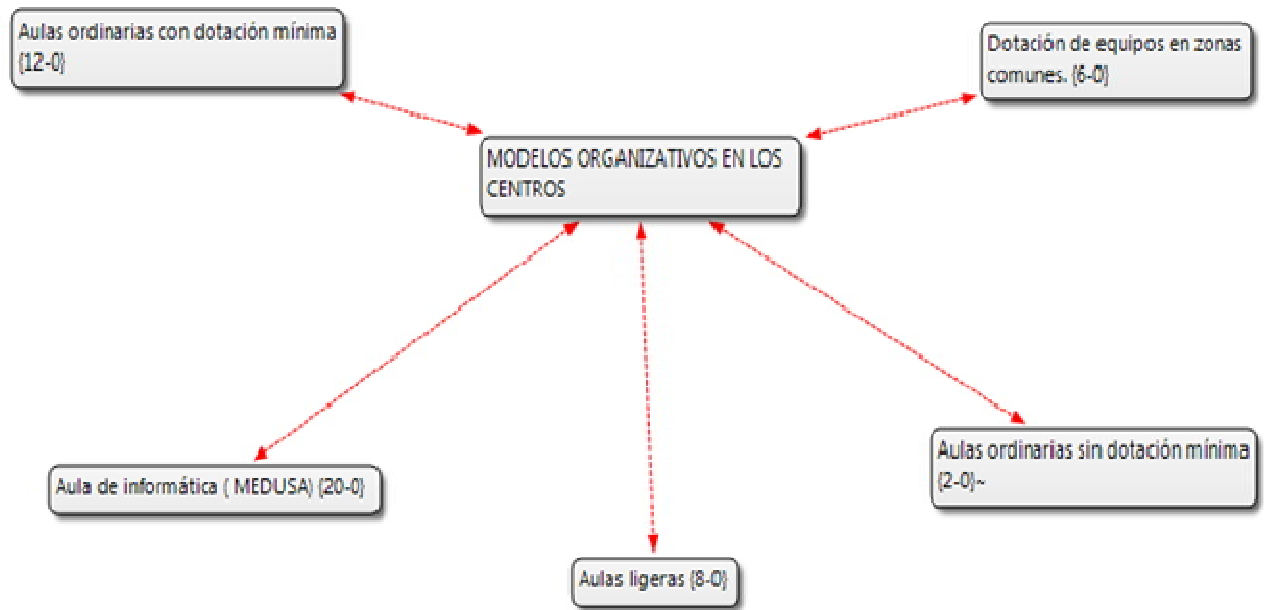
Aulas ordinarias con dotación mínima {12-0}

Dotación de equipos en zonas comunes. {6-0}

MODELOS ORGANIZATIVOS EN LOS CENTROS

Aula de informática ( MEDUSA) {20-0}

Aulas ordinarias sin dotación mínima {2-0}~

Aulas ligeras {8-0}